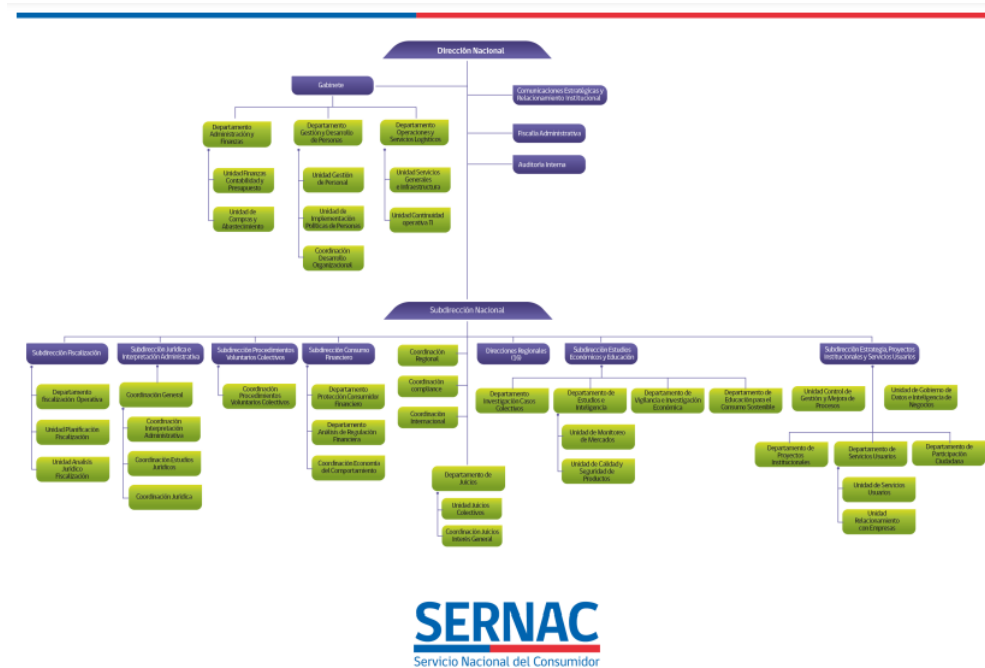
Dirección Nacional

Gabinete

Comunicaciones Estratégicas y Relacionamiento Institucional

Fiscalía Administrativa

Auditoría Interna

Departamento Administración y Finanzas

Unidad Finanzas Contabilidad y Presupuesto

Unidad de Compras y Abastecimiento

Departamento Gestión y Desarrollo de Personas

Unidad Gestión de Personal

Unidad de Implementación Políticas de Personas

Coordinación Desarrollo Organizacional

Departamento Operaciones y Servicios Logísticos

Unidad Servicios Generales e Infraestructura

Unidad Continuidad operativa TI

Subdirección Nacional

Subdirección Fiscalización

Departamento Fiscalización Operativa

Unidad Planificación Fiscalización

Unidad Análisis Jurídico Fiscalización

Subdirección Jurídica e Interpretación Administrativa

Coordinación General

Coordinación Interpretación Administrativa

Coordinación Estudios Jurídicos

Coordinación Jurídica

Subdirección Procedimientos Voluntarios Colectivos

Coordinación Procedimientos Voluntarios Colectivos

Subdirección Consumo Financiero

Departamento Protección Consumidor Financiero

Departamento Análisis de Regulación Financiera

Coordinación Economía del Comportamiento

Coordinación Regional

Coordinación compliance

Coordinación Internacional

Direcciones Regionales (16)

Departamento Investigación Casos Colectivos

Departamento de Juicios

Unidad Juicios Colectivos

Coordinación Juicios Interés General

Subdirección Estudios Económicos y Educación

Departamento de Estudios e Inteligencia

Unidad de Monitoreo de Mercados

Unidad de Calidad y Seguridad de Productos

Departamento de Vigilancia e Investigación Económica

Departamento de Educación para el Consumo Sostenible

Subdirección Estrategia, Proyectos Institucionales y Servicios Usuarios

Unidad Control de Gestión y Mejora de Procesos

Unidad de Gobierno de Datos e Inteligencia de Negocios

Departamento de Proyectos Institucionales

Departamento de Servicios Usuarios

Unidad de Servicios Usuarios

Unidad Relacionamiento con Empresas

Departamento de Participación Ciudadana

SERNAC
Servicio Nacional del Consumidor